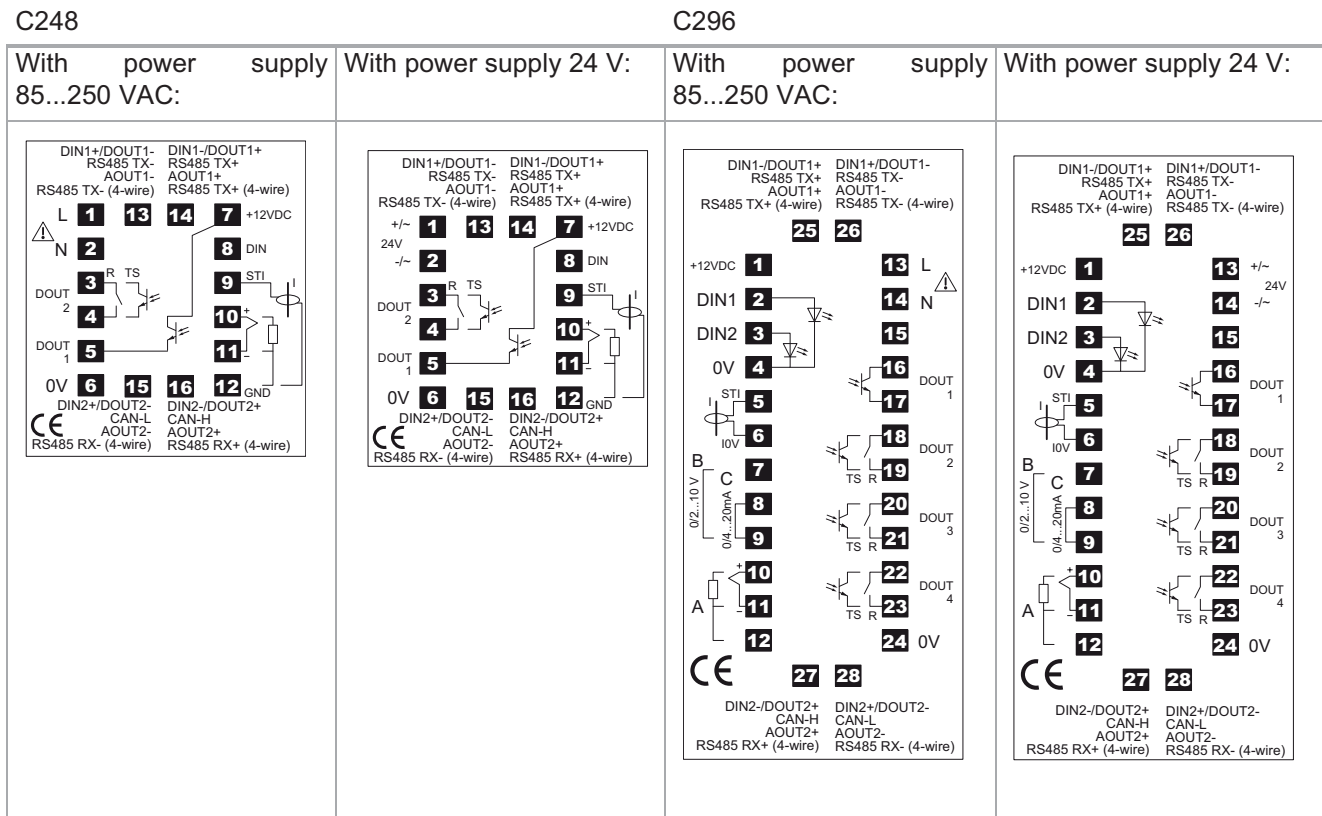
C248

C296

| With power supply 85...250 VAC: | With power supply 24 V: | With power supply 85...250 VAC: | With power supply 24 V: |
|---|---|---|---|
| DIN1+/DOUT1- RS485 TX- AOUT1- RS485 TX- (4-wire) DIN1-/DOUT1+ RS485 TX+ AOUT1+ RS485 TX+ (4-wire) L 1 13 14 7 +12VDC N 2 8 DIN 3 R TS DOUT 2 4 9 STI I 10 + DOUT 1 5 11 - 0V 6 15 16 12 GND DIN2+/DOUT2- CAN-L AOUT2- RS485 RX- (4-wire) DIN2-/DOUT2+ CAN-H AOUT2+ RS485 RX+ (4-wire) CE | DIN1+/DOUT1- RS485 TX- AOUT1- RS485 TX- (4-wire) DIN1-/DOUT1+ RS485 TX+ AOUT1+ RS485 TX+ (4-wire) +/~ 1 13 14 7 +12VDC 24V -/~ 2 8 DIN 3 R TS DOUT 2 4 9 STI I 10 + DOUT 1 5 11 - 0V 6 15 16 12 GND DIN2+/DOUT2- CAN-L AOUT2- RS485 RX- (4-wire) DIN2-/DOUT2+ CAN-H AOUT2+ RS485 RX+ (4-wire) CE | DIN1-/DOUT1+ RS485 TX+ AOUT1+ RS485 TX+ (4-wire) DIN1+/DOUT1- RS485 TX- AOUT1- RS485 TX- (4-wire) 25 26 +12VDC 1 13 L DIN1 2 14 N DIN2 3 15 0V 4 16 DOUT 1 STI I 5 17 I0V 6 18 DOUT 2 B 7 C 19 TS R 0/2...10 V 8 0/4...20mA 20 DOUT 3 9 21 TS R + 10 22 DOUT 4 A - 11 23 TS R 12 24 0V CE 27 28 DIN2-/DOUT2+ CAN-H AOUT2+ RS485 RX+ (4-wire) DIN2+/DOUT2- CAN-L AOUT2- RS485 RX- (4-wire) | DIN1-/DOUT1+ RS485 TX+ AOUT1+ RS485 TX+ (4-wire) DIN1+/DOUT1- RS485 TX- AOUT1- RS485 TX- (4-wire) 25 26 +12VDC 1 13 +/~ 24V DIN1 2 14 -/~ DIN2 3 15 0V 4 16 DOUT 1 STI I 5 17 I0V 6 18 DOUT 2 B 7 C 19 TS R 0/2...10 V 8 0/4...20mA 20 DOUT 3 9 21 TS R + 10 22 DOUT 4 A - 11 23 TS R 12 24 0V CE 27 28 DIN2-/DOUT2+ CAN-H AOUT2+ RS485 RX+ (4-wire) DIN2+/DOUT2- CAN-L AOUT2- RS485 RX- (4-wire) |